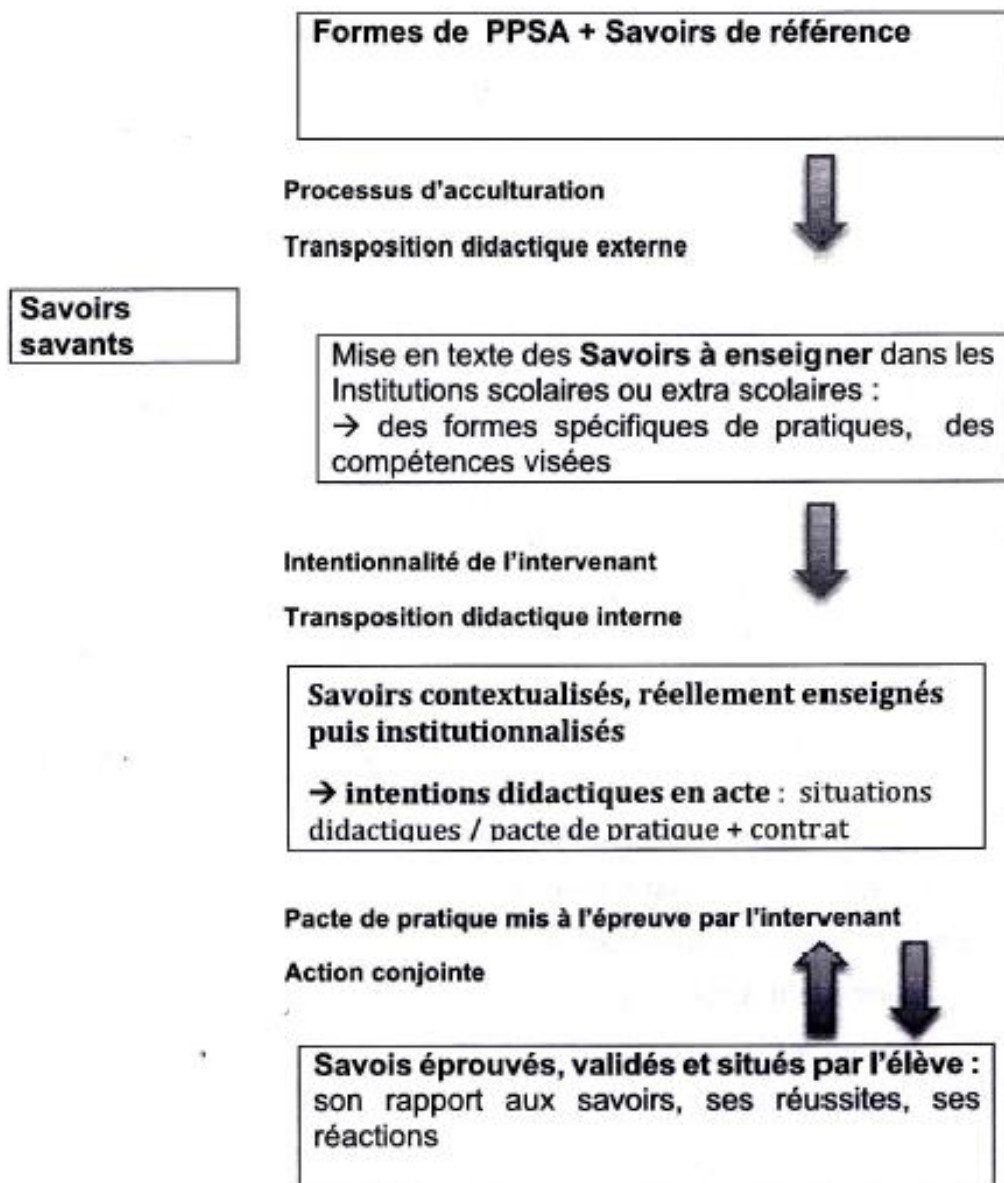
Formes de PPSA + Savoirs de référence

Processus d'acculturation

Transposition didactique externe

Savoirs savants

Mise en texte des **Savoirs à enseigner** dans les Institutions scolaires ou extra scolaires :
→ des formes spécifiques de pratiques, des compétences visées

Intentionnalité de l'intervenant

Transposition didactique interne

Savoirs contextualisés, réellement enseignés puis institutionnalisés

→ intentions didactiques en acte : situations didactiques / pacte de pratique + contrat

Pacte de pratique mis à l'épreuve par l'intervenant

Action conjointe

Savois éprouvés, validés et situés par l'élève : son rapport aux savoirs, ses réussites, ses réactions